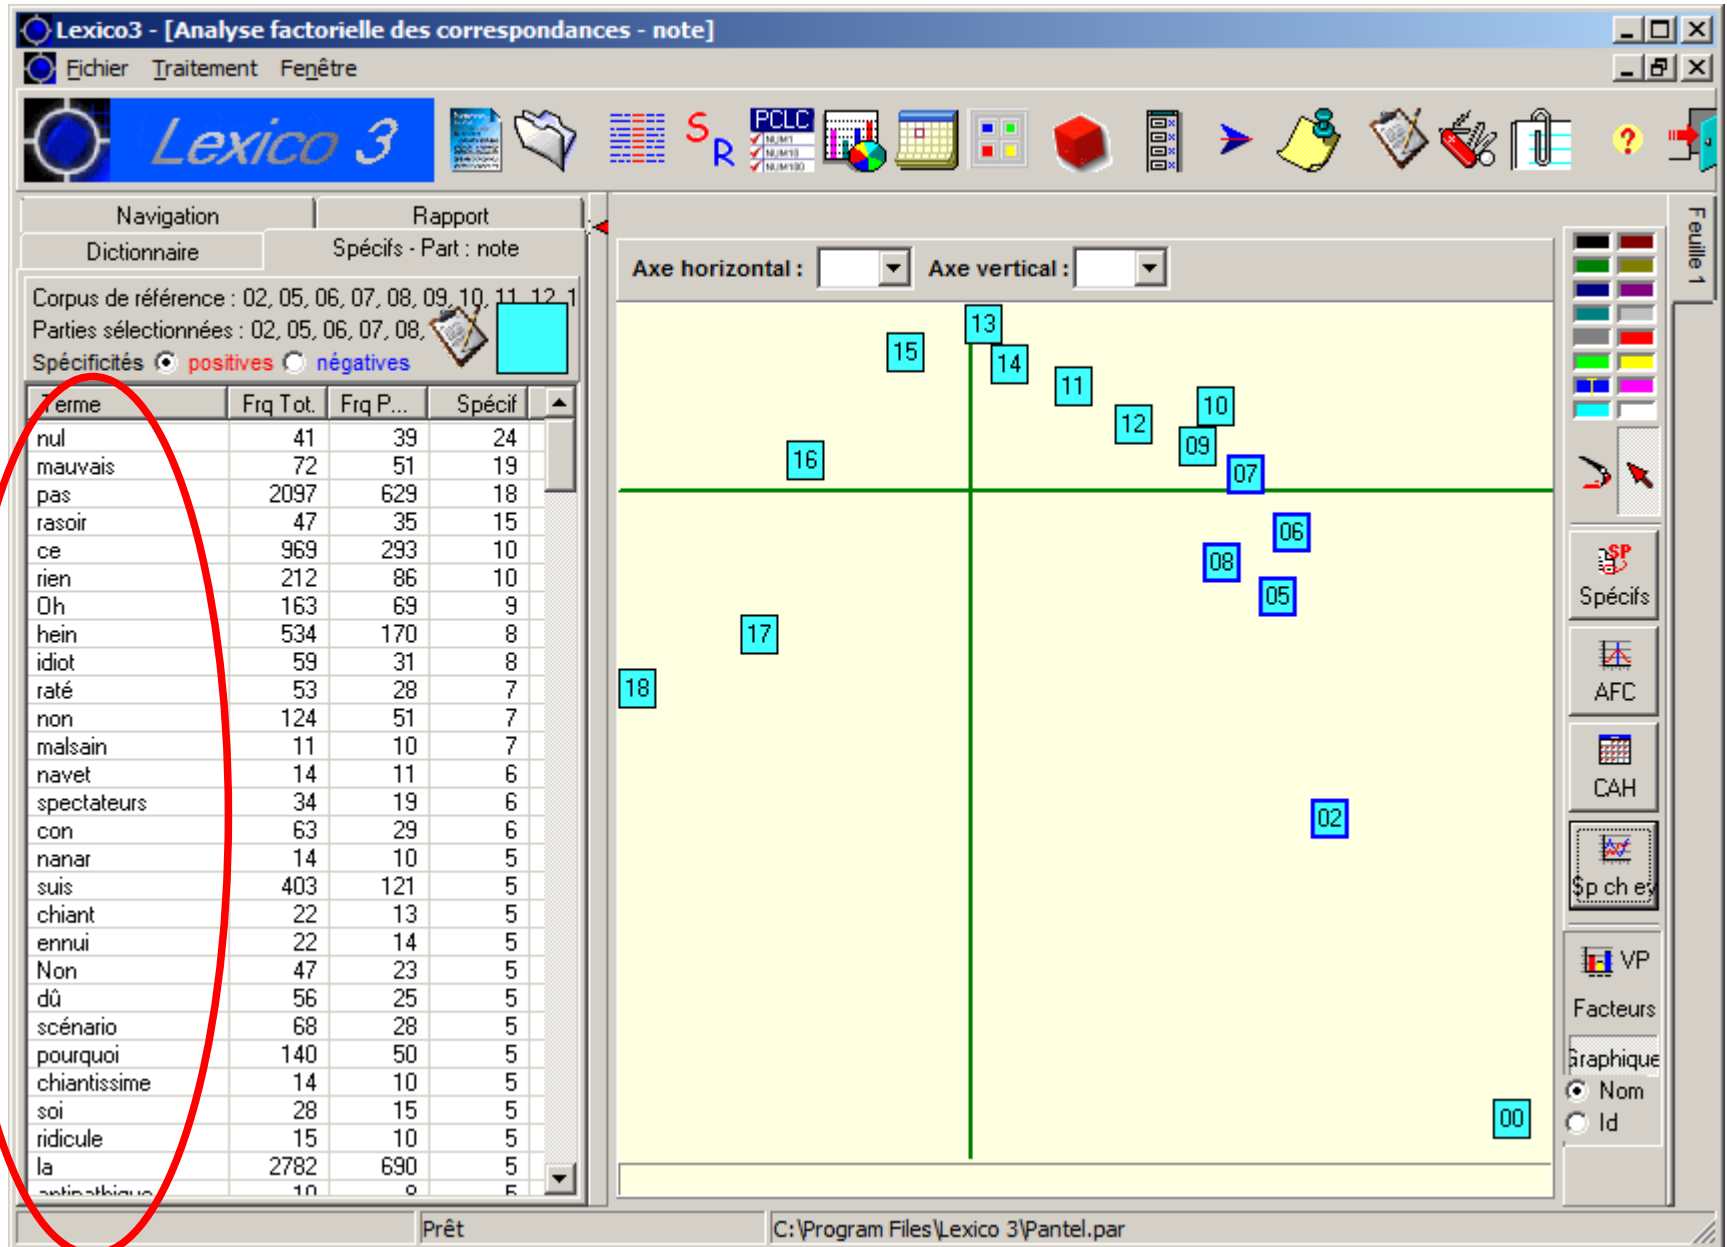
Lexico3 - [Analyse factorielle des correspondances - note]

Fichier Traitement Fenêtre

Lexico 3

PCLC

Navigation | Rapport
Dictionnaire | Spécifs - Part : note

Corpus de référence : 02, 05, 06, 07, 08, 09, 10, 11, 12, 1
Parties sélectionnées : 02, 05, 06, 07, 08,
Spécificités positives négatives

| Terme | Frq Tot. | Frq P... | Spécif |
|---|---|---|---|
| nul | 41 | 39 | 24 |
| mauvais | 72 | 51 | 19 |
| pas | 2097 | 629 | 18 |
| rasoir | 47 | 35 | 15 |
| ce | 969 | 293 | 10 |
| rien | 212 | 86 | 10 |
| Oh | 163 | 69 | 9 |
| hein | 534 | 170 | 8 |
| idiot | 59 | 31 | 8 |
| raté | 53 | 28 | 7 |
| non | 124 | 51 | 7 |
| malsain | 11 | 10 | 7 |
| navet | 14 | 11 | 6 |
| spectateurs | 34 | 19 | 6 |
| con | 63 | 29 | 6 |
| nanar | 14 | 10 | 5 |
| suis | 403 | 121 | 5 |
| chiant | 22 | 13 | 5 |
| ennui | 22 | 14 | 5 |
| Non | 47 | 23 | 5 |
| dû | 56 | 25 | 5 |
| scénario | 68 | 28 | 5 |
| pourquoi | 140 | 50 | 5 |
| chiantissime | 14 | 10 | 5 |
| soi | 28 | 15 | 5 |
| ridicule | 15 | 10 | 5 |
| la | 2782 | 690 | 5 |
| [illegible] | 10 | 8 | 5 |

Axe horizontal : Axe vertical :

13 15 14 11 10 12 09 16 07 06 08 05 17 18 02 00

Feuille 1

Spécifs
AFC
CAH
Sp ch ev
VP
Facteurs
Graphique
Nom
Id

Prêt
C:\Program Files\Lexico 3\Pantel.par